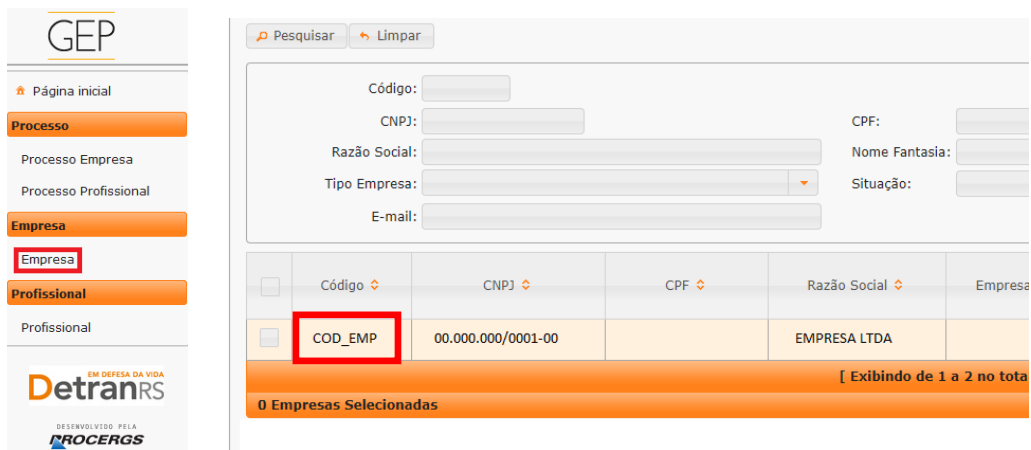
GEP

Página inicial
Processo
Processo Empresa
Processo Profissional
Empresa
Empresa
Profissional
Profissional

EM DEFESA DA VIDA
DetranRS
DESENVOLVIDO PELA
PROCERGS

Pesquisar
Limpar

Código:
CNPJ:
CPF:
Razão Social:
Nome Fantasia:
Tipo Empresa:
Situação:
E-mail:

| | Código | CNPJ | CPF | Razão Social | Empresa |
|---|---|---|---|---|---|
| | COD_EMP | 00.000.000/0001-00 | | EMPRESA LTDA | |

[ Exibindo de 1 a 2 no tota

0 Empresas Selecionadas